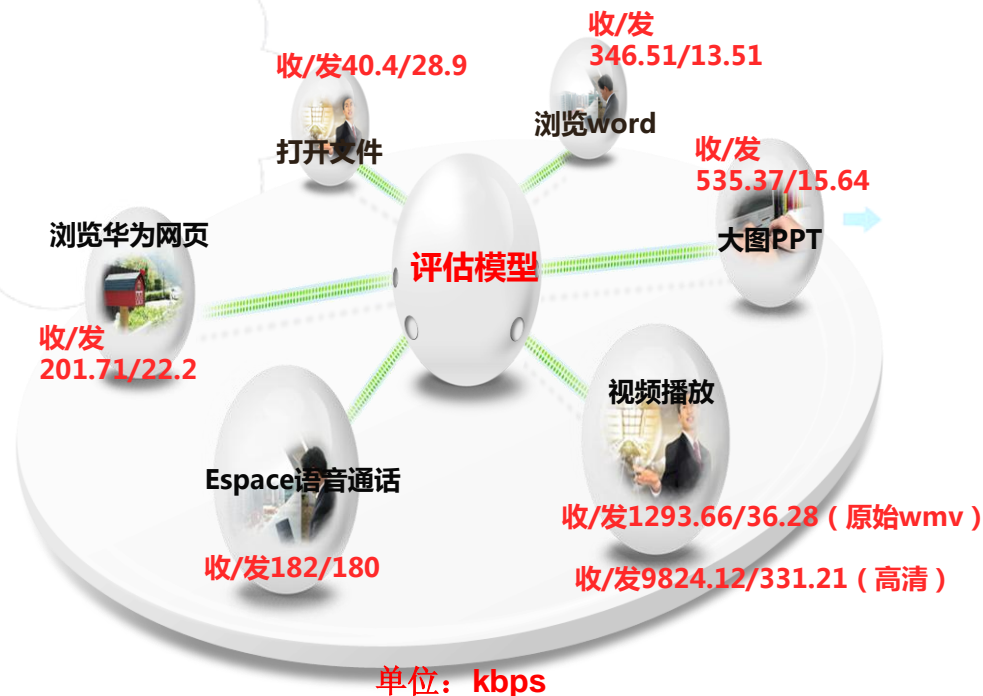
收/发40.4/28.9
打开文件

收/发
346.51/13.51
浏览word

收/发
535.37/15.64
大图PPT

浏览华为网页
收/发
201.71/22.2

评估模型

视频播放
收/发1293.66/36.28（原始wmv）
收/发9824.12/331.21（高清）

Espace语音通话
收/发182/180

单位：kbps